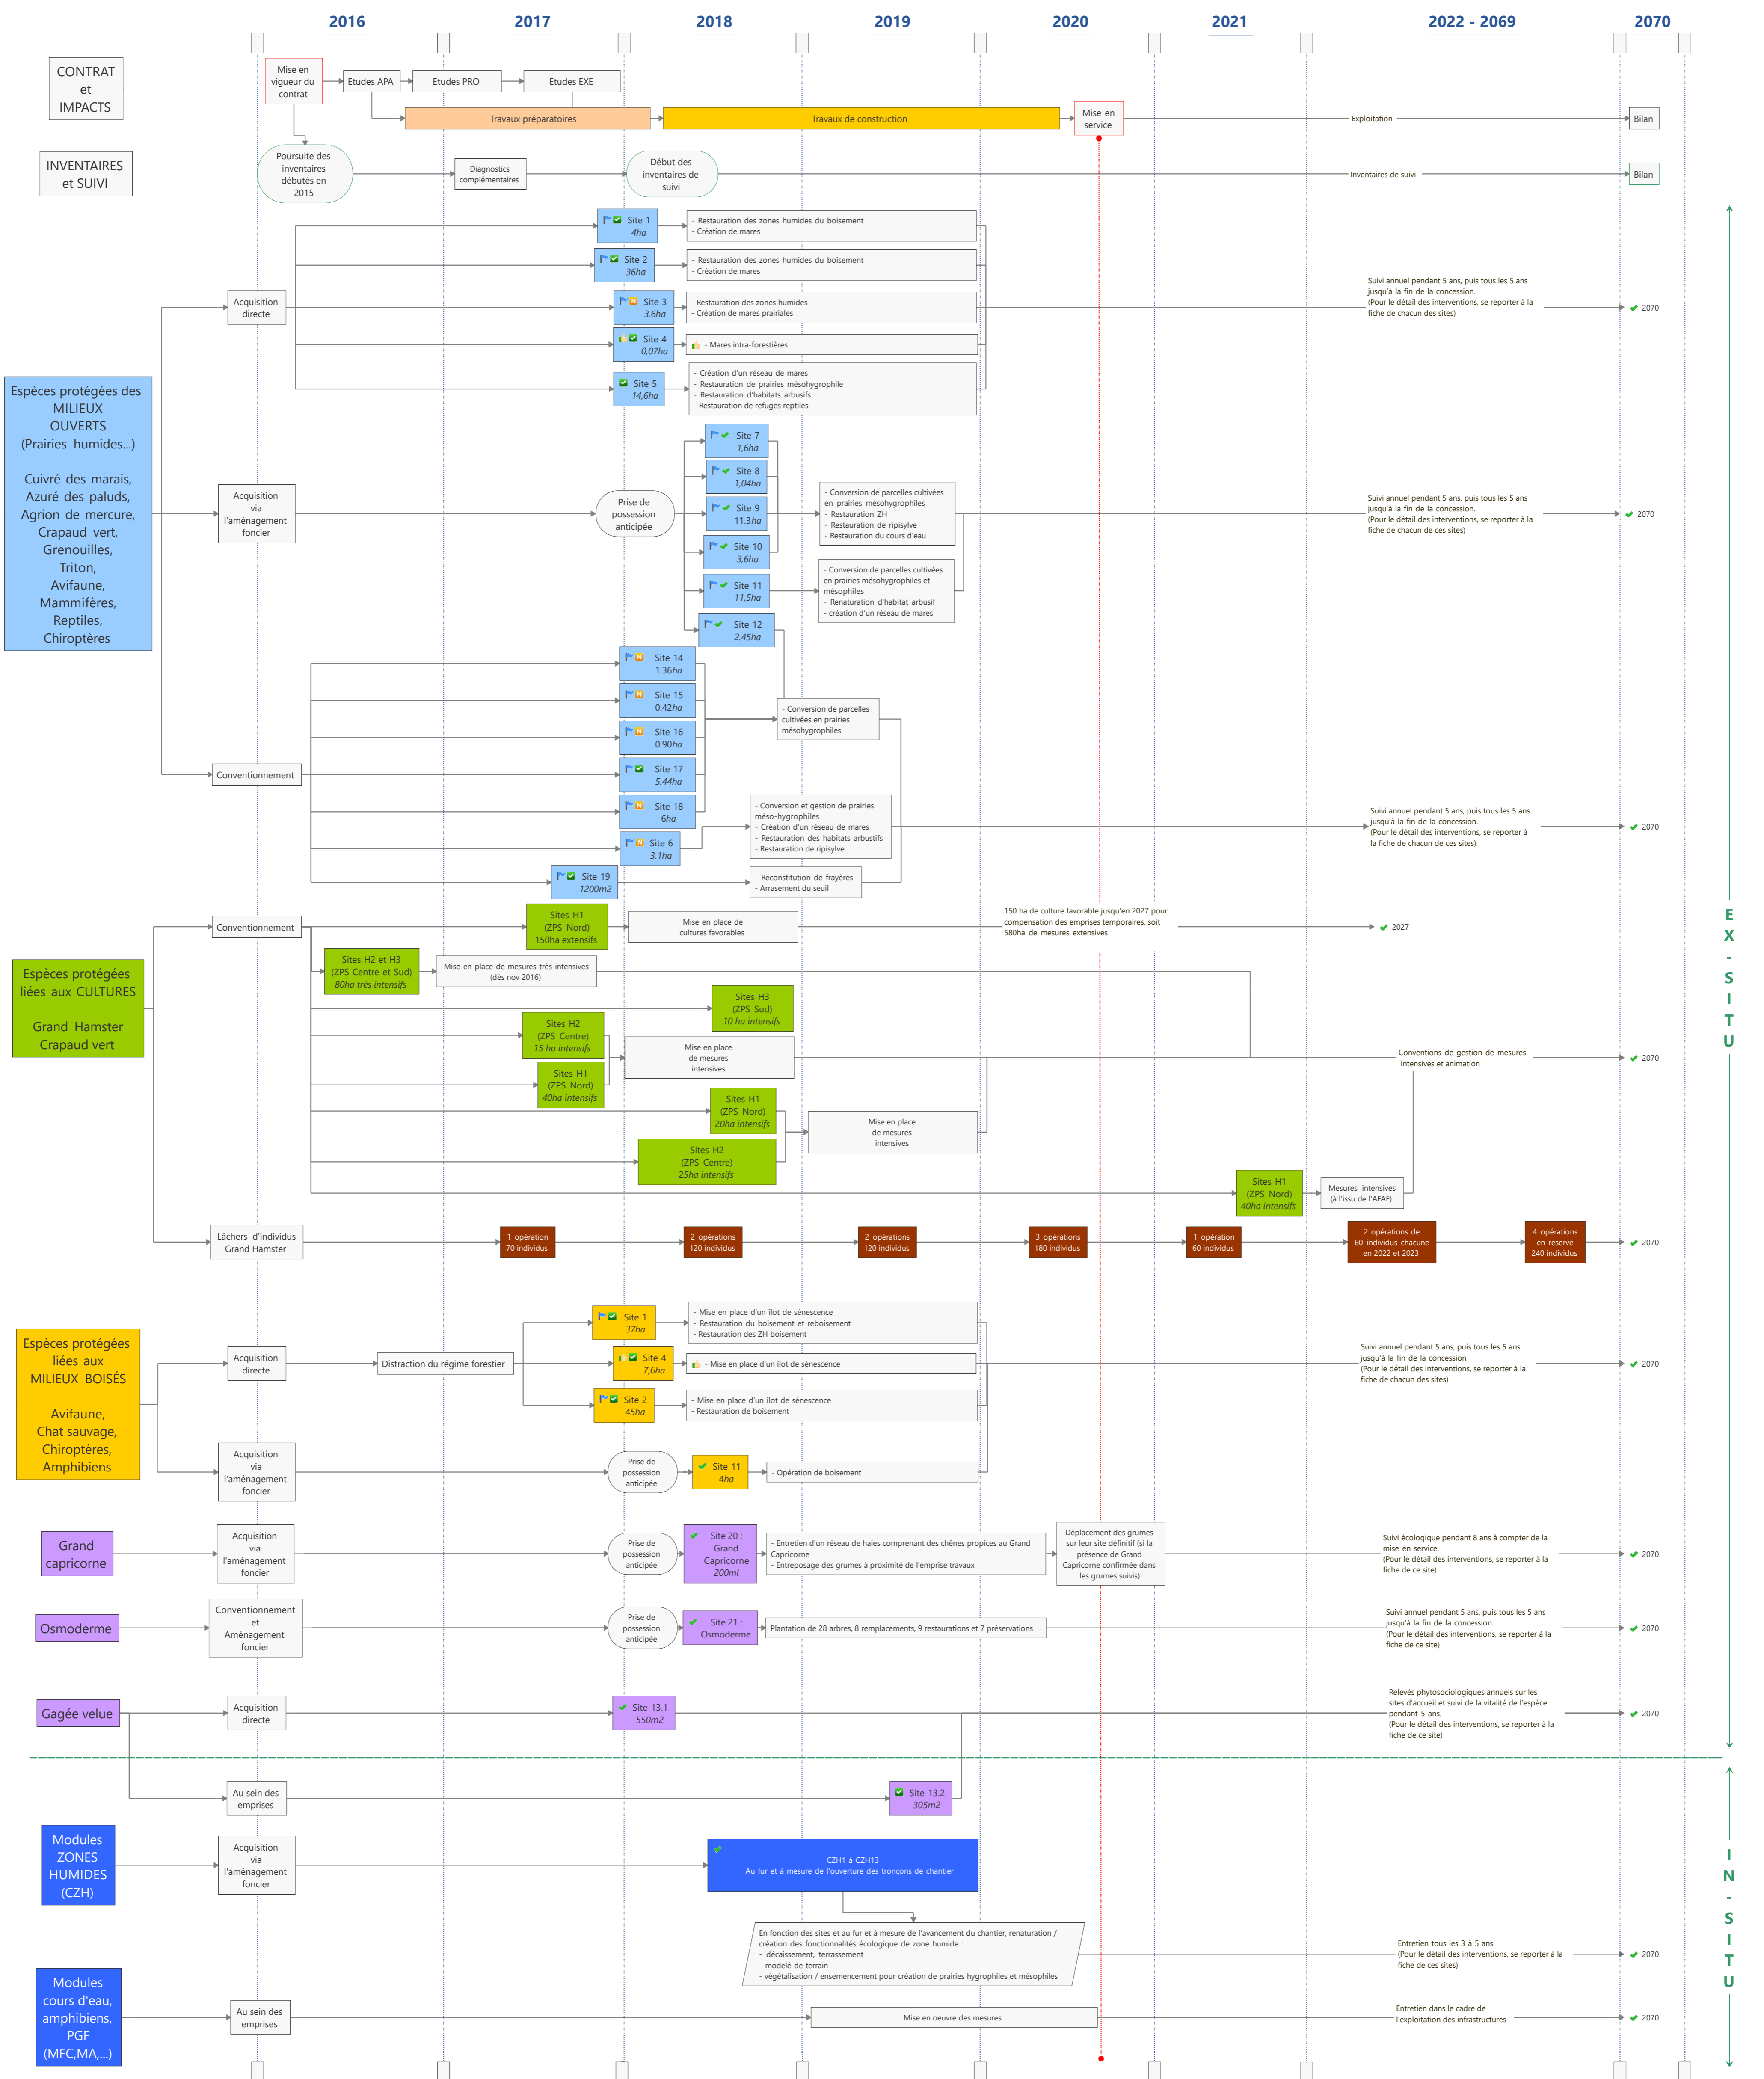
2016 2017 2018 2019 2020 2021 2022 - 2069 2070

CONTRAT et IMPACTS

Mise en vigueur du contrat

Etudes APA

Etudes PRO

Etudes EXE

Travaux préparatoires

Travaux de construction

Mise en service

Exploitation

Bilan

INVENTAIRES et SUIVI

Poursuite des inventaires débutés en 2015

Diagnostics complémentaires

Début des inventaires de suivi

Inventaires de suivi

Bilan

Espèces protégées des MILIEUX OUVERTS (Prairies humides...)

Cuivré des marais, Azuré des paluds, Agrion de mercure, Crapaud vert, Grenouilles, Triton, Avifaune, Mammifères, Reptiles, Chiroptères

Acquisition directe

Site 1 4ha

- Restauration des zones humides du boisement
- Création de mares

Site 2 36ha

- Restauration des zones humides du boisement
- Création de mares

Site 3 3.6ha

- Restauration des zones humides
- Création de mares prairiales

Site 4 0,07ha

- Mares intra-forestières

Site 5 14,6ha

- Création d'un réseau de mares
- Restauration de prairies mésohygrophile
- Restauration d'habitats arbusifs
- Restauration de refuges reptiles

Suivi annuel pendant 5 ans, puis tous les 5 ans jusqu'à la fin de la concession. (Pour le détail des interventions, se reporter à la fiche de chacun des sites)

2070

Acquisition via l'aménagement foncier

Prise de possession anticipée

Site 7 1,6ha

Site 8 1,04ha

Site 9 11.3ha

Site 10 3,6ha

Site 11 11,5ha

Site 12 2.45ha

- Conversion de parcelles cultivées en prairies mésohygrophiles
- Restauration ZH
- Restauration de ripisylve
- Restauration du cours d'eau

- Conversion de parcelles cultivées en prairies mésohygrophiles et mésophiles
- Renaturation d'habitat arbusif
- création d'un réseau de mares

Suivi annuel pendant 5 ans, puis tous les 5 ans jusqu'à la fin de la concession. (Pour le détail des interventions, se reporter à la fiche de chacun de ces sites)

2070

Conventionnement

Site 14 1.36ha

Site 15 0.42ha

Site 16 0.90ha

Site 17 5.44ha

Site 18 6ha

Site 6 3.1ha

Site 19 1200m2

- Conversion de parcelles cultivées en prairies mésohygrophiles

- Conversion et gestion de prairies méso-hygrophiles
- Création d'un réseau de mares
- Restauration des habitats arbustifs
- Restauration de ripisylve

- Reconstitution de frayères
- Arrasement du seuil

Suivi annuel pendant 5 ans, puis tous les 5 ans jusqu'à la fin de la concession. (Pour le détail des interventions, se reporter à la fiche de chacun des sites)

2070

Espèces protégées liées aux CULTURES

Grand Hamster Crapaud vert

Conventionnement

Sites H1 (ZPS Nord) 150ha extensifs

Mise en place de cultures favorables

150 ha de culture favorable jusqu'en 2027 pour compensation des emprises temporaires, soit 580ha de mesures extensives

2027

Sites H2 et H3 (ZPS Centre et Sud) 80ha très intensifs

Mise en place de mesures très intensives (dès nov 2016)

Sites H3 (ZPS Sud) 10 ha intensifs

Sites H2 (ZPS Centre) 15 ha intensifs

Sites H1 (ZPS Nord) 40ha intensifs

Mise en place de mesures intensives

Conventions de gestion de mesures intensives et animation

2070

Sites H1 (ZPS Nord) 20ha intensifs

Sites H2 (ZPS Centre) 25ha intensifs

Mise en place de mesures intensives

Sites H1 (ZPS Nord) 40ha intensifs

Mesures intensives (à l'issu de l'AFAF)

Lâchers d'individus Grand Hamster

1 opération 70 individus

2 opérations 120 individus

2 opérations 120 individus

3 opérations 180 individus

1 opération 60 individus

2 opérations de 60 individus chacune en 2022 et 2023

4 opérations en réserve 240 individus

2070

Espèces protégées liées aux MILIEUX BOISÉS

Avifaune, Chat sauvage, Chiroptères, Amphibiens

Acquisition directe

Distraction du régime forestier

Site 1 37ha

- Mise en place d'un îlot de sénescence
- Restauration du boisement et reboisement
- Restauration des ZH boisement

Site 4 7,6ha

- Mise en place d'un îlot de sénescence

Site 2 45ha

- Mise en place d'un îlot de sénescence
- Restauration de boisement

Suivi annuel pendant 5 ans, puis tous les 5 ans jusqu'à la fin de la concession (Pour le détail des interventions, se reporter à la fiche de chacun des sites)

2070

Acquisition via l'aménagement foncier

Prise de possession anticipée

Site 11 4ha

- Opération de boisement

Grand capricorne

Acquisition via l'aménagement foncier

Prise de possession anticipée

Site 20 : Grand Capricorne 200ml

- Entretien d'un réseau de haies comprenant des chênes propices au Grand Capricorne
- Entreposage des grumes à proximité de l'emprise travaux

Déplacement des grumes sur leur site définitif (si la présence de Grand Capricorne confirmée dans les grumes suivis)

Suivi écologique pendant 8 ans à compter de la mise en service. (Pour le détail des interventions, se reporter à la fiche de ce site)

2070

Osmoderme

Conventionnement et Aménagement foncier

Prise de possession anticipée

Site 21 : Osmoderme

Plantation de 28 arbres, 8 remplacements, 9 restaurations et 7 préservations

Suivi annuel pendant 5 ans, puis tous les 5 ans jusqu'à la fin de la concession. (Pour le détail des interventions, se reporter à la fiche de ce site)

2070

Gagée velue

Acquisition directe

Site 13.1 550m2

Relevés phytosociologiques annuels sur les sites d'accueil et suivi de la vitalité de l'espèce pendant 5 ans. (Pour le détail des interventions, se reporter à la fiche de ce site)

2070

Au sein des emprises

Site 13.2 305m2

Modules ZONES HUMIDES (CZH)

Acquisition via l'aménagement foncier

CZH1 à CZH13 Au fur et à mesure de l'ouverture des tronçons de chantier

En fonction des sites et au fur et à mesure de l'avancement du chantier, renaturation / création des fonctionnalités écologique de zone humide :
- décaissement, terrassement
- modelé de terrain
- végétalisation / ensemencement pour création de prairies hygrophiles et mésophiles

Entretien tous les 3 à 5 ans (Pour le détail des interventions, se reporter à la fiche de ces sites)

2070

Modules cours d'eau, amphibiens, PGF (MFC,MA,...)

Au sein des emprises

Mise en oeuvre des mesures

Entretien dans le cadre de l'exploitation des infrastructures

2070

EX-SITU

IN-SITU